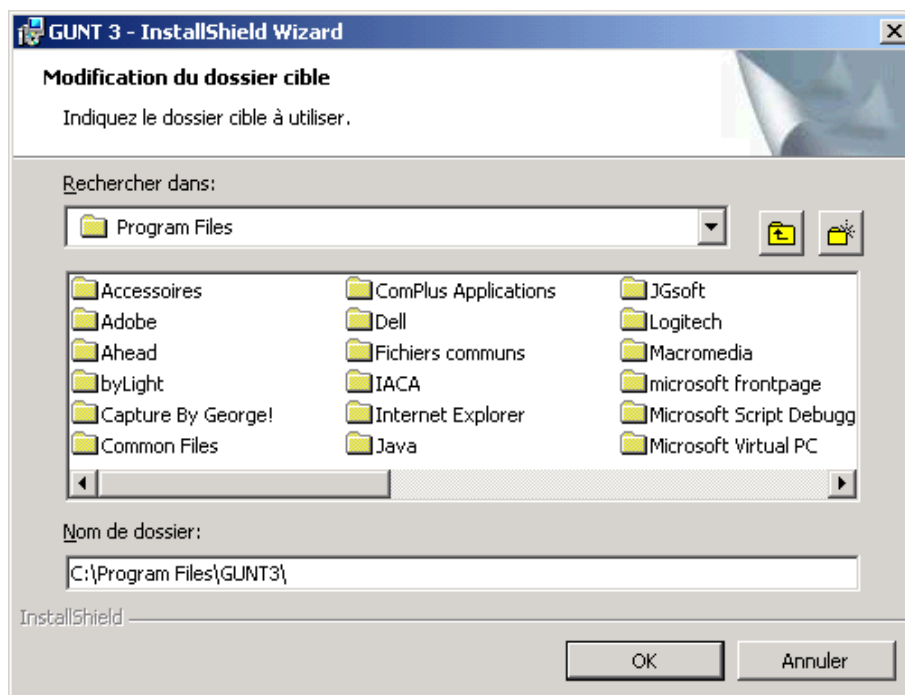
GUNT 3 - InstallShield Wizard

Modification du dossier cible

Indiquez le dossier cible à utiliser.

Rechercher dans:

Program Files

Accessoires
Adobe
Ahead
byLight
Capture By George!
Common Files

ComPlus Applications
Dell
Fichiers communs
IACA
Internet Explorer
Java

JGsoft
Logitech
Macromedia
microsoft frontpage
Microsoft Script Debugg
Microsoft Virtual PC

Nom de dossier:

C:\Program Files\GUNT3\

InstallShield

OK

Annuler